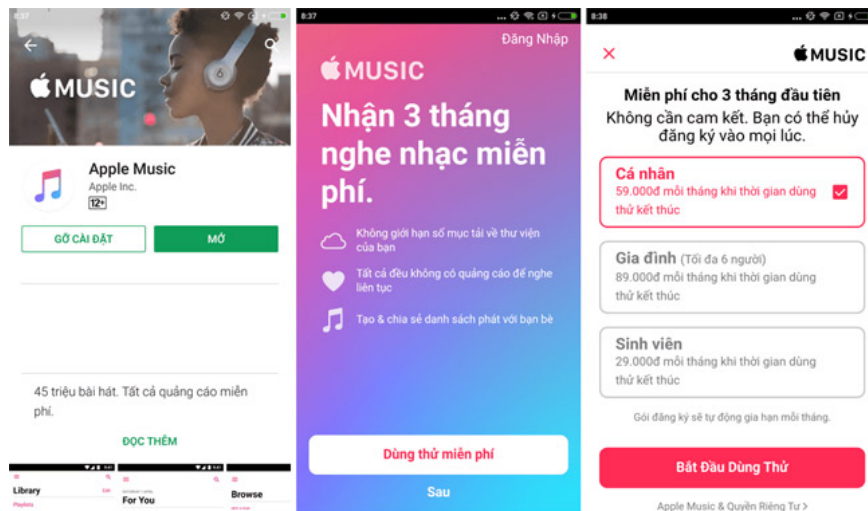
8:37

MUSIC

Apple Music
Apple Inc.
12+

GỠ CÀI ĐẶT
MỞ

45 triệu bài hát. Tất cả quảng cáo miễn phí.

ĐỌC THÊM

Library
Playlists
For You
Browse

8:37

Đăng Nhập

MUSIC

Nhận 3 tháng nghe nhạc miễn phí.

Không giới hạn số mục tải về thư viện của bạn

Tất cả đều không có quảng cáo để nghe liên tục

Tạo & chia sẻ danh sách phát với bạn bè

Dùng thử miễn phí

Sau

8:38

×

MUSIC

Miễn phí cho 3 tháng đầu tiên
Không cần cam kết. Bạn có thể hủy đăng ký vào mọi lúc.

Cá nhân
59.000đ mỗi tháng khi thời gian dùng thử kết thúc

Gia đình (Tối đa 6 người)
89.000đ mỗi tháng khi thời gian dùng thử kết thúc

Sinh viên
29.000đ mỗi tháng khi thời gian dùng thử kết thúc

Gói đăng ký sẽ tự động gia hạn mỗi tháng.

Bắt Đầu Dùng Thử

Apple Music & Quyền Riêng Tư >